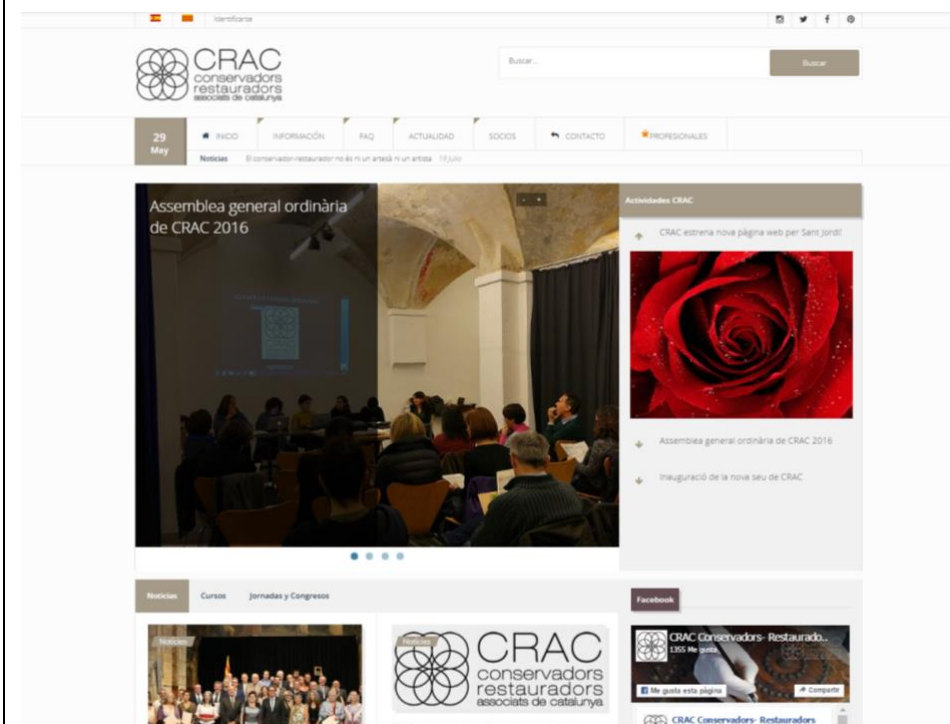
Identificarse

CRAC conservadors restauradors associats de catalunya

Buscar...

Buscar

29 May

INICIO

INFORMACIÓN

FAQ

ACTUALIDAD

SOCIOS

CONTACTO

PROFESIONALES

Noticias El conservador-restaurador no és ni un artesà ni un artista 19 Julio

Assemblea general ordinària de CRAC 2016

Actividades CRAC

CRAC estrena nova pàgina web per Sant Jordi!

Assemblea general ordinària de CRAC 2016

Inauguració de la nova seu de CRAC

Noticias

Cursos

Jornadas y Congresos

Noticias

Noticias

CRAC conservadors restauradors associats de catalunya

Facebook

CRAC Conservadors- Restaurado...

1355 Me gusta

Me gusta esta página

Compartir

CRAC Conservadors- Restauradors